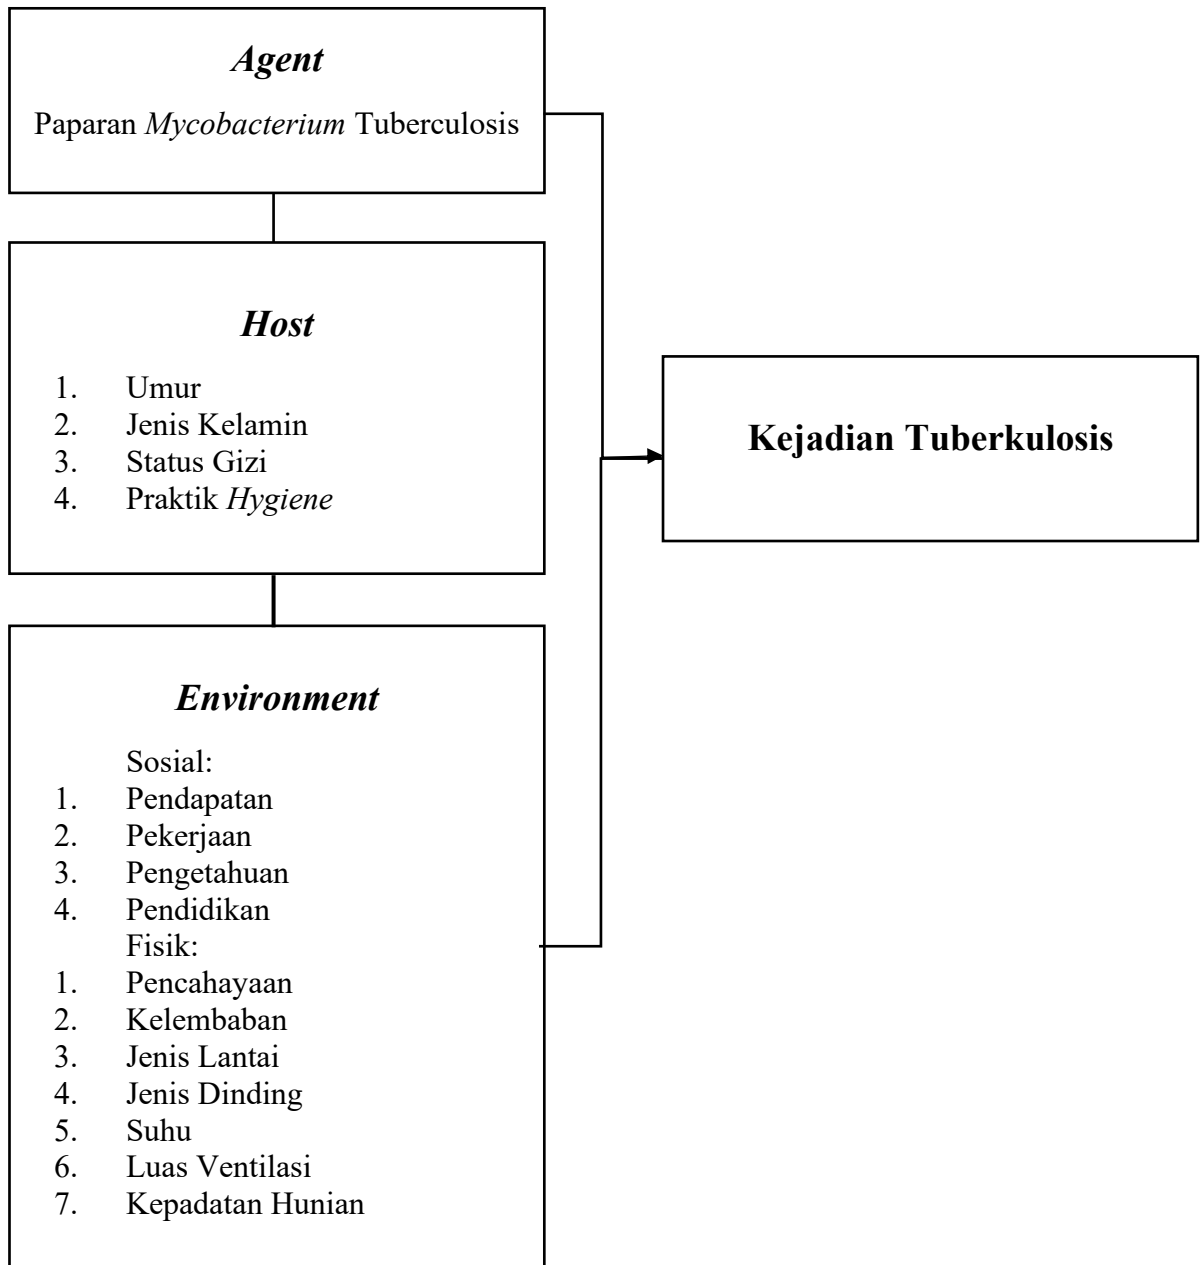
Agent
Paparan Mycobacterium Tuberculosis

Host
1. Umur
2. Jenis Kelamin
3. Status Gizi
4. Praktik Hygiene

Environment
Sosial:
1. Pendapatan
2. Pekerjaan
3. Pengetahuan
4. Pendidikan
Fisik:
1. Pencahayaan
2. Kelembaban
3. Jenis Lantai
4. Jenis Dinding
5. Suhu
6. Luas Ventilasi
7. Kepadatan Hunian

Kejadian Tuberkulosis